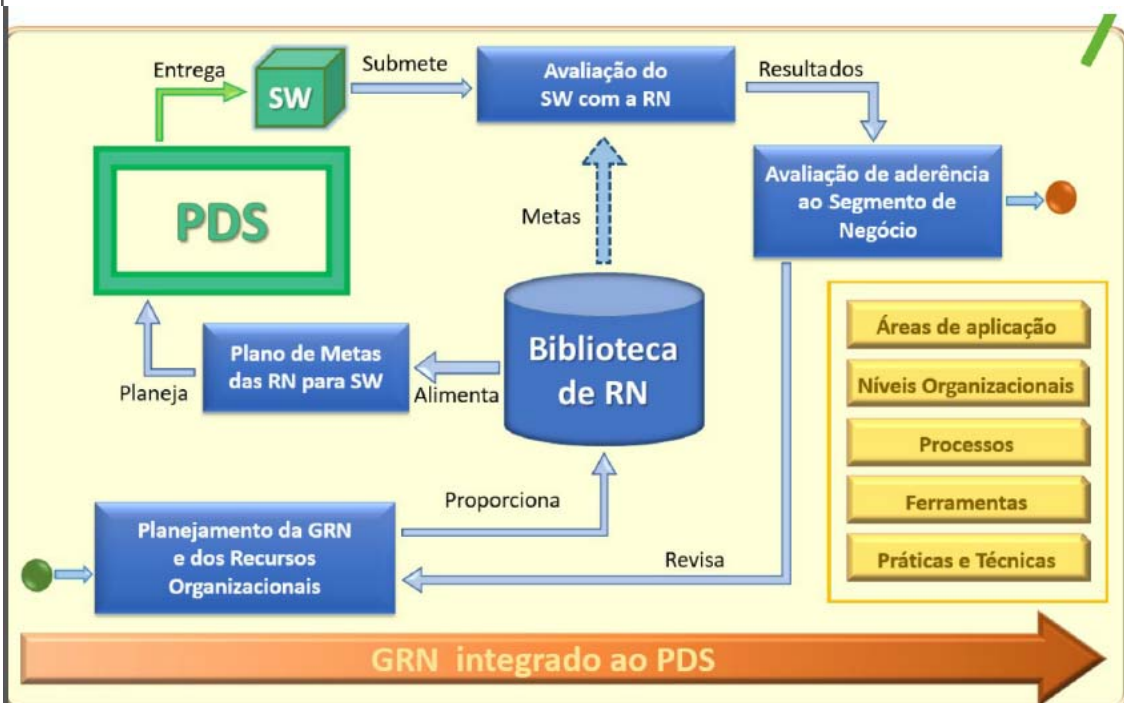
Entrega
SW
Submete
Avaliação do SW com a RN
Resultados
PDS
Metas
Avaliação de aderência ao Segmento de Negócio
Plano de Metas das RN para SW
Planeja
Alimenta
Biblioteca de RN
Áreas de aplicação
Níveis Organizacionais
Processos
Ferramentas
Práticas e Técnicas
Proporciona
Planejamento da GRN e dos Recursos Organizacionais
Revisa
GRN integrado ao PDS